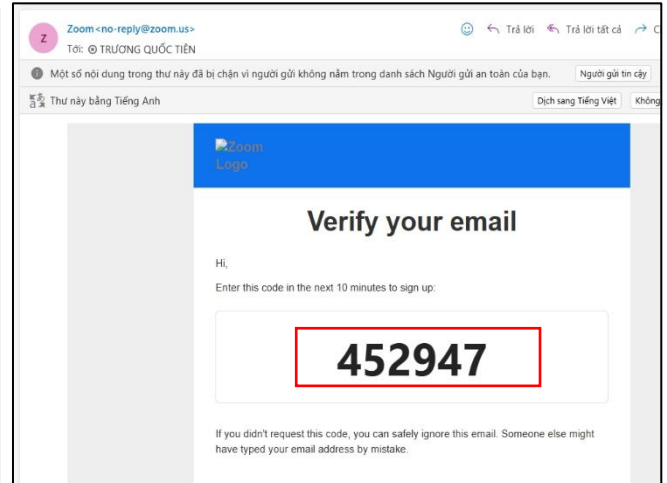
Z

Zoom <no-reply@zoom.us>
Tới: ⊙ TRƯƠNG QUỐC TIẾN

Trả lời   Trả lời tất cả   C

Một số nội dung trong thư này đã bị chặn vì người gửi không nằm trong danh sách Người gửi an toàn của bạn.   Người gửi tin cậy

Thư này bằng Tiếng Anh   Dịch sang Tiếng Việt   Không

Zoom Logo

Verify your email

Hi,

Enter this code in the next 10 minutes to sign up:

452947

If you didn't request this code, you can safely ignore this email. Someone else might have typed your email address by mistake.